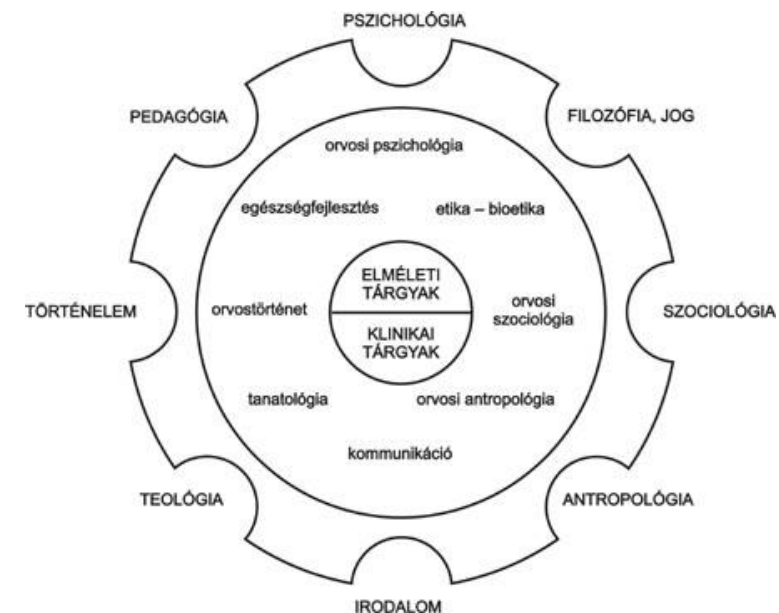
PSZICHOLÓGIA

PEDAGÓGIA

FILOZÓFIA, JOG

orvosi pszichológia

egészségfejlesztés

etika – bioetika

ELMÉLETI TÁRGYAK

KLINIKAI TÁRGYAK

TÖRTÉNELEM

orvostörténet

orvosi szociológia

SZOCIOLÓGIA

tanatológia

orvosi antropológia

kommunikáció

TEOLÓGIA

ANTROPOLÓGIA

IRODALOM